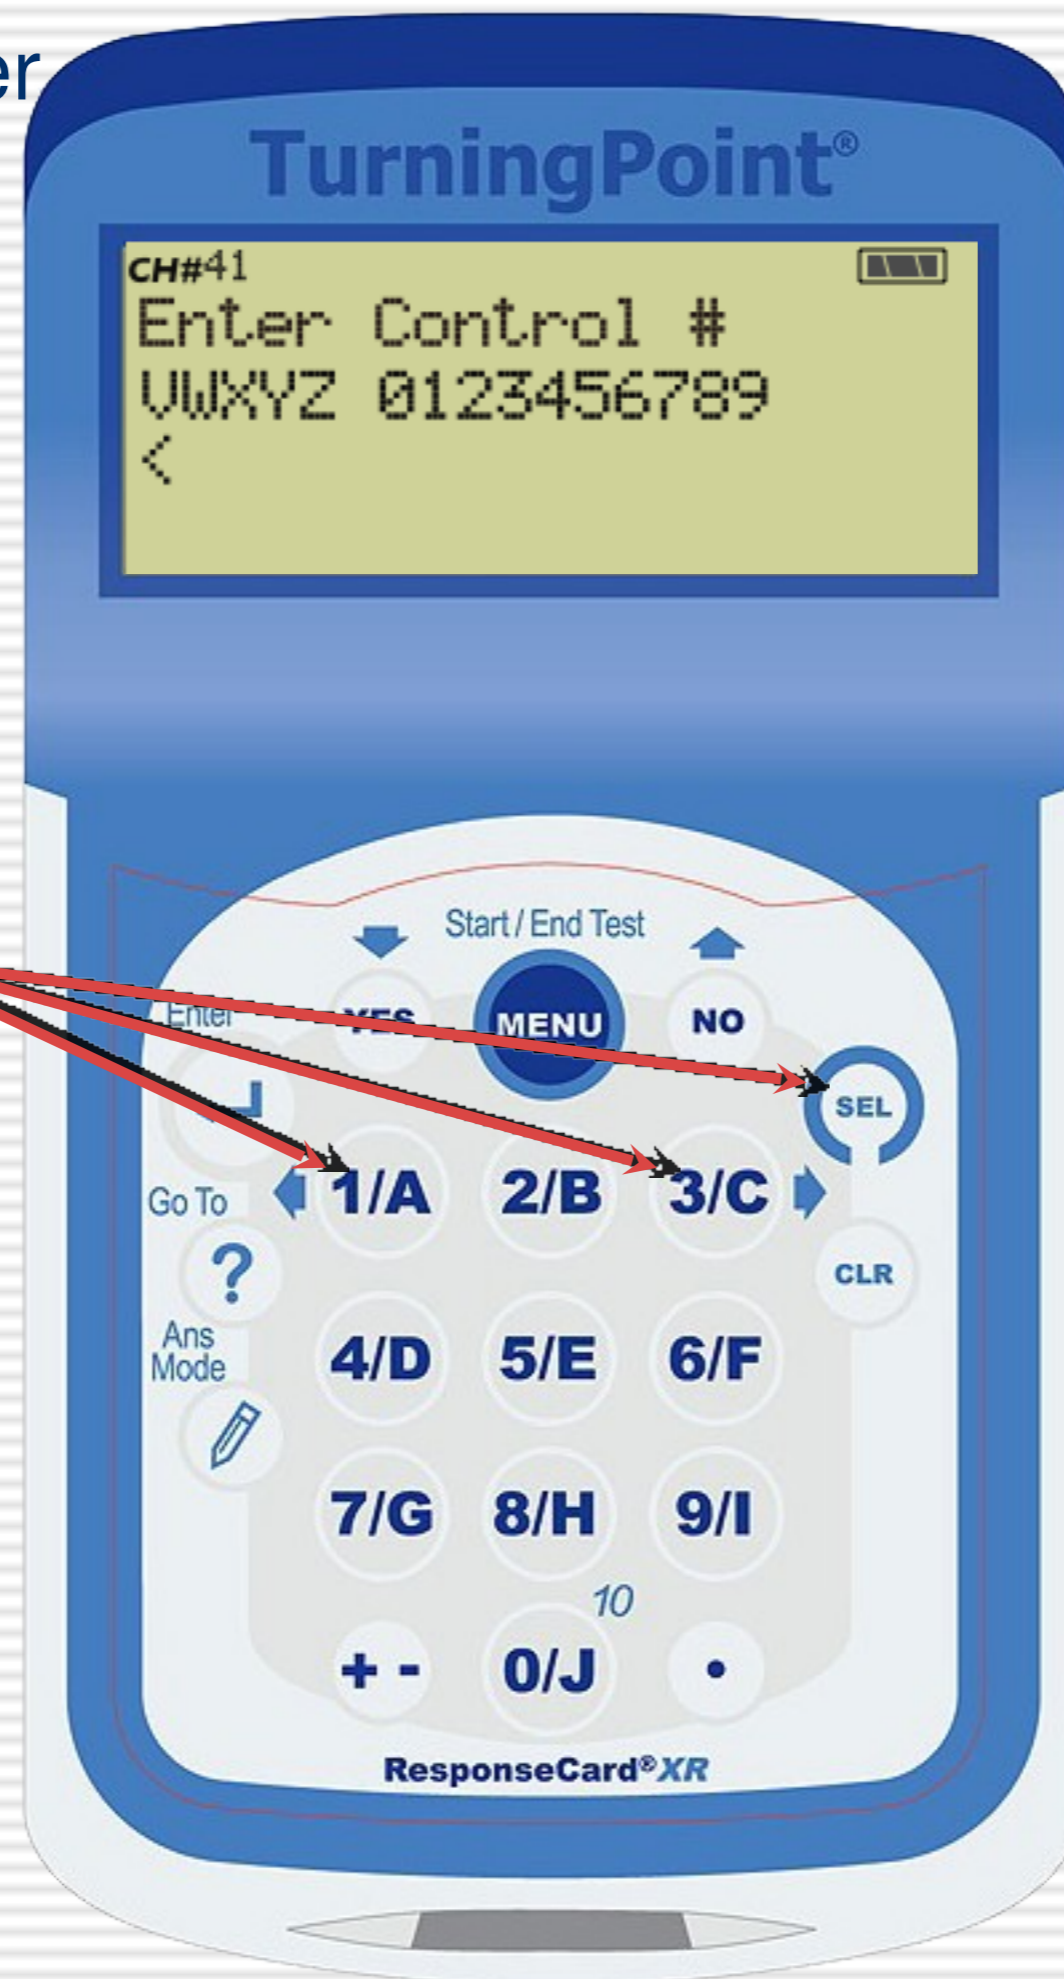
er

TurningPoint®

CH#41
Enter Control #
VWXYZ 0123456789
<

Start / End Test

Enter

YES

MENU

NO

SEL

Go To

1/A 2/B 3/C

?

CLR

Ans Mode

4/D 5/E 6/F

7/G 8/H 9/I

10

+ - 0/J •

ResponseCard®XR